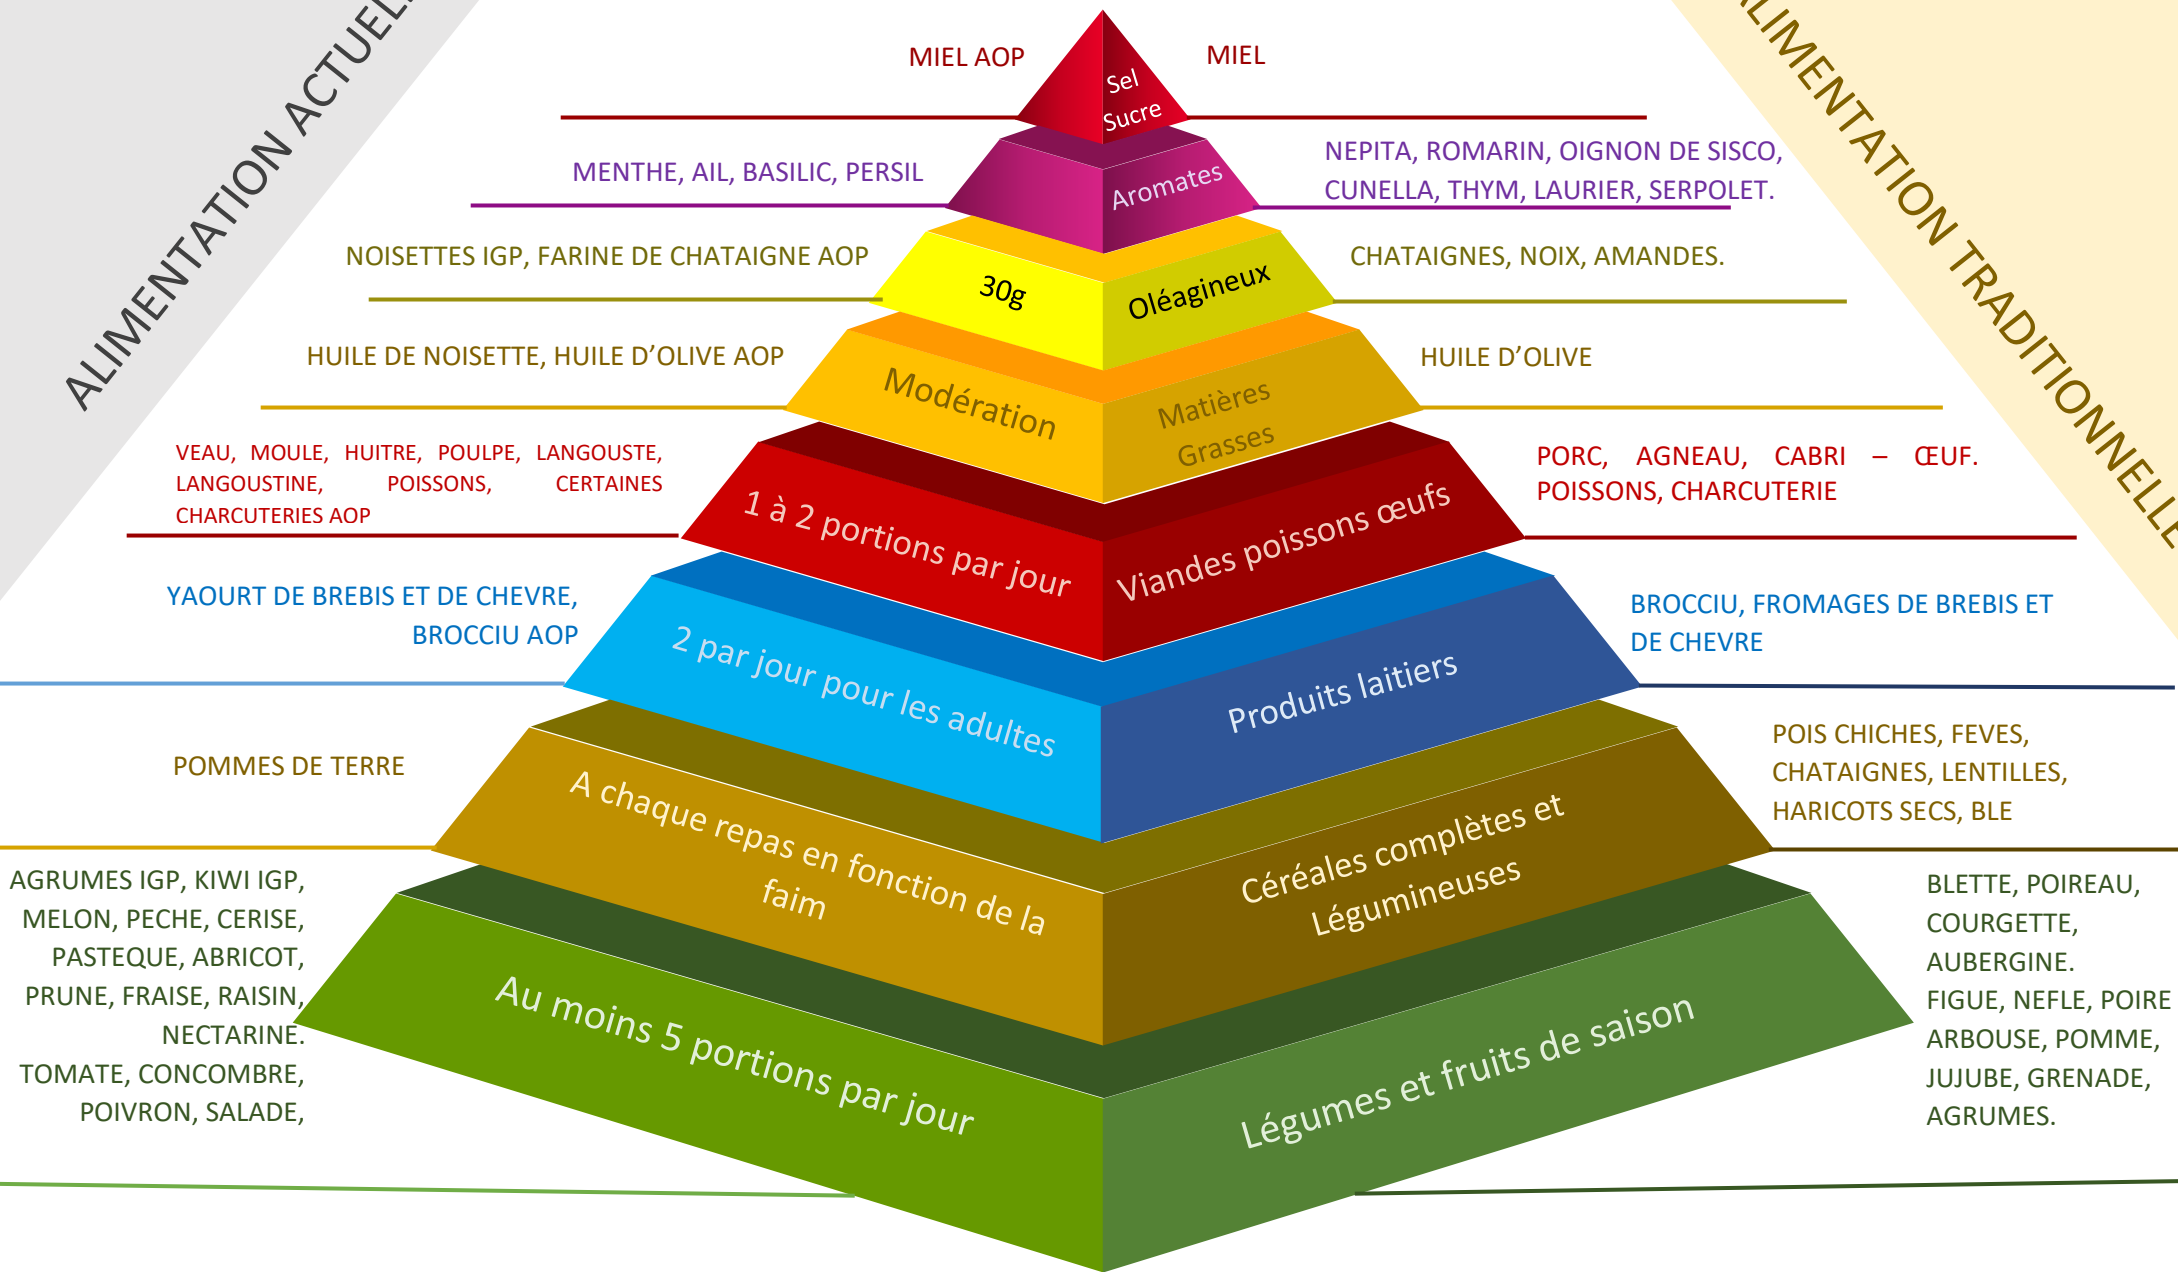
ALIMENTATION ACTUEL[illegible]

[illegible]LIMENTATION TRADITIONNELL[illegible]

MIEL AOP

Sel
Sucre

MIEL

MENTHE, AIL, BASILIC, PERSIL

Aromates

NEPITA, ROMARIN, OIGNON DE SISCO, CUNELLA, THYM, LAURIER, SERPOLET.

NOISETTES IGP, FARINE DE CHATAIGNE AOP

30g

Oléagineux

CHATAIGNES, NOIX, AMANDES.

HUILE DE NOISETTE, HUILE D'OLIVE AOP

Modération

Matières Grasses

HUILE D'OLIVE

VEAU, MOULE, HUITRE, POULPE, LANGOUSTE, LANGOUSTINE, POISSONS, CERTAINES CHARCUTERIES AOP

1 à 2 portions par jour

Viandes poissons œufs

PORC, AGNEAU, CABRI – ŒUF. POISSONS, CHARCUTERIE

YAOURT DE BREBIS ET DE CHEVRE, BROCCIU AOP

2 par jour pour les adultes

Produits laitiers

BROCCIU, FROMAGES DE BREBIS ET DE CHEVRE

POMMES DE TERRE

A chaque repas en fonction de la faim

Céréales complètes et Légumineuses

POIS CHICHES, FEVES, CHATAIGNES, LENTILLES, HARICOTS SECS, BLE

AGRUMES IGP, KIWI IGP, MELON, PECHE, CERISE, PASTEQUE, ABRICOT, PRUNE, FRAISE, RAISIN, NECTARINE. TOMATE, CONCOMBRE, POIVRON, SALADE,

Au moins 5 portions par jour

Légumes et fruits de saison

BLETTE, POIREAU, COURGETTE, AUBERGINE. FIGUE, NEFLE, POIRE ARBOUSE, POMME, JUJUBE, GRENADE, AGRUMES.